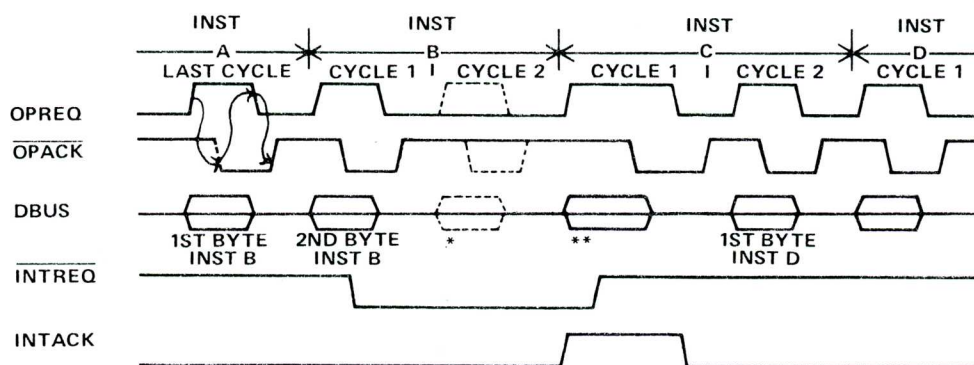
INST A
LAST CYCLE

INST B
CYCLE 1 I CYCLE 2

INST C
CYCLE 1 I CYCLE 2

INST D
CYCLE 1

OPREQ

$\overline{OPACK}$

DBUS

1ST BYTE INST B

2ND BYTE INST B

*

**

1ST BYTE INST D

$\overline{INTREQ}$

INTACK